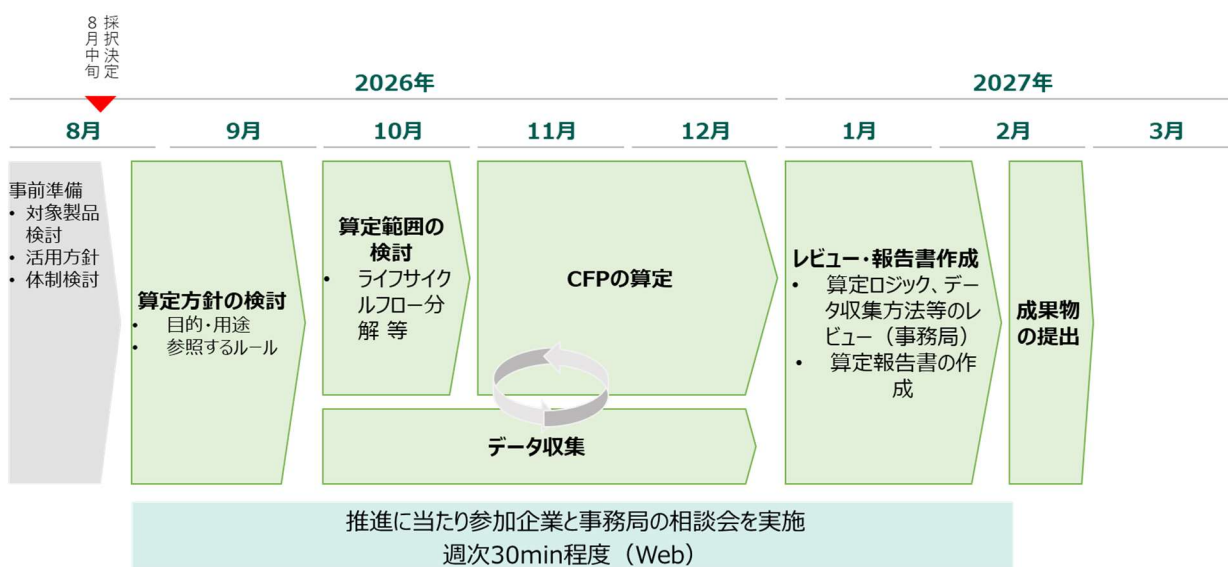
採択決定
8月中旬

2026年

2027年

8月 9月 10月 11月 12月 1月 2月 3月

事前準備
• 対象製品検討
• 活用方針
• 体制検討

算定方針の検討
• 目的･用途
• 参照するルール

算定範囲の検討
• ライフサイクルフロー分解 等

CFPの算定

データ収集

レビュー・報告書作成
• 算定ロジック、データ収集方法等のレビュー（事務局）
• 算定報告書の作成

成果物の提出

推進に当たり参加企業と事務局の相談会を実施
週次30min程度（Web）